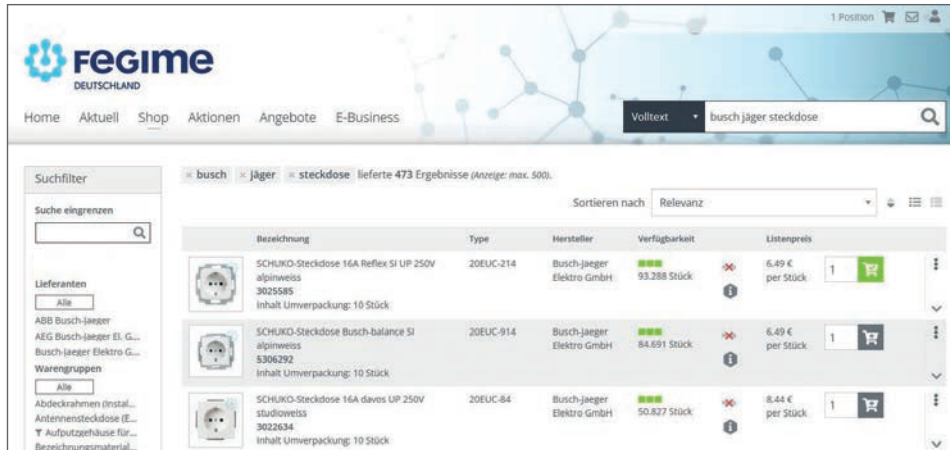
1 Position

FEGIME DEUTSCHLAND

Home Aktuell Shop Aktionen Angebote E-Business

Volltext busch jäger steckdose

Suchfilter

Suche eingrenzen

Lieferanten
Alle
ABB Busch-Jaeger
AEG Busch-Jaeger El. G...
Busch-Jaeger Elektro G...

Warengruppen
Alle
Abdeckrahmen (Instal...
Antennensteckdose (E...
Aufputzgehäuse für...
Bezeichnungsmaterial...

× busch × jäger × steckdose lieferte 473 Ergebnisse (Anzeige: max. 500).

Sortieren nach Relevanz

| | Bezeichnung | Type | Hersteller | Verfügbarkeit | | Listenpreis | |
|---|---|---|---|---|---|---|---|
| | SCHUKO-Steckdose 16A Reflex SI UP 250V alpinweiss 3025585 Inhalt Umverpackung: 10 Stück | 20EUC-214 | Busch-Jaeger Elektro GmbH | 93.288 Stück | | 6.49 € per Stück | 1 |
| | SCHUKO-Steckdose Busch-balance SI alpinweiss 5306292 Inhalt Umverpackung: 10 Stück | 20EUC-914 | Busch-Jaeger Elektro GmbH | 84.691 Stück | | 6.49 € per Stück | 1 |
| | SCHUKO-Steckdose 16A davos UP 250V studioweiss 3022634 Inhalt Umverpackung: 10 Stück | 20EUC-84 | Busch-Jaeger Elektro GmbH | 50.827 Stück | | 8.44 € per Stück | 1 |